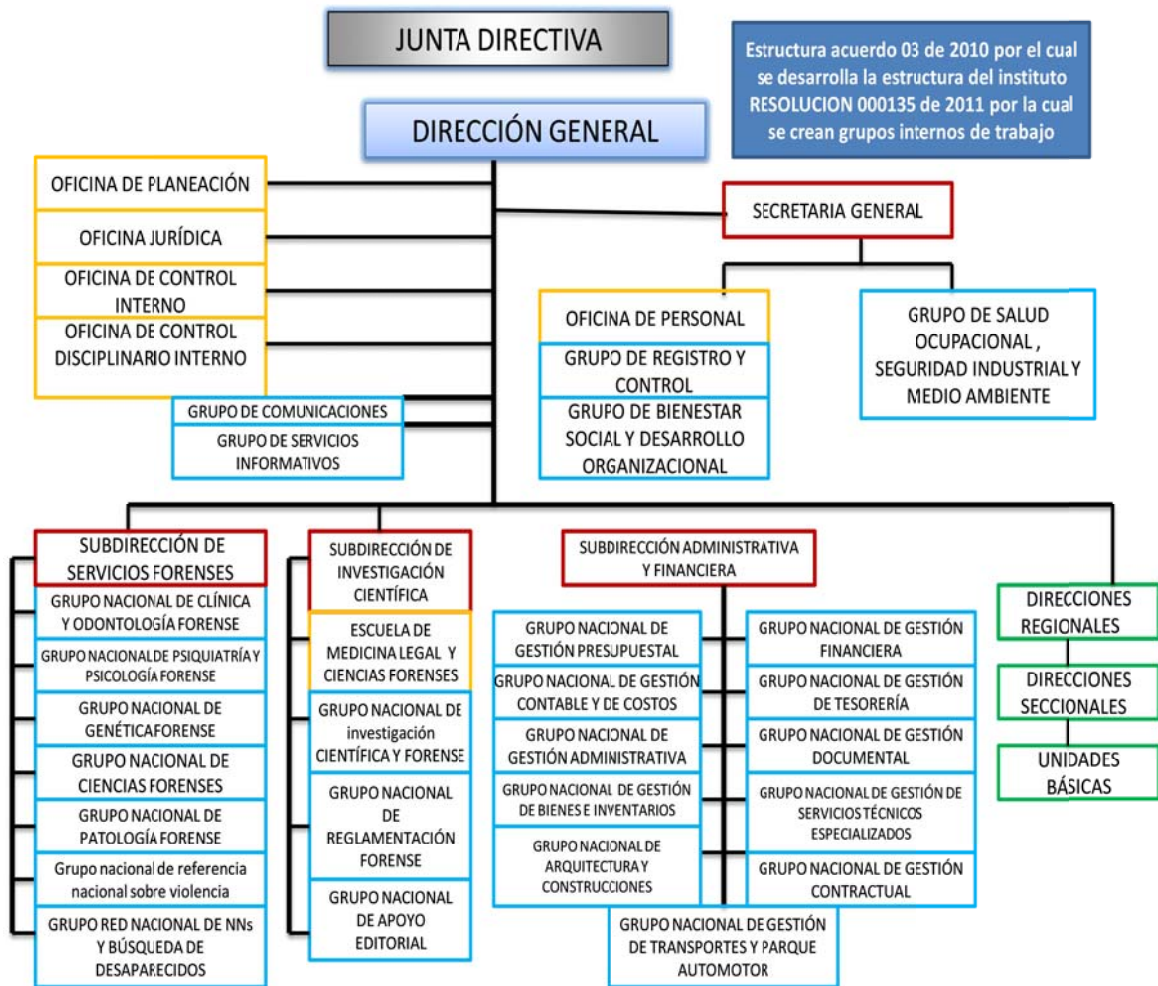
JUNTA DIRECTIVA

Estructura acuerdo 03 de 2010 por el cual se desarrolla la estructura del instituto RESOLUCION 000135 de 2011 por la cual se crean grupos internos de trabajo

DIRECCIÓN GENERAL

OFICINA DE PLANEACIÓN

OFICINA JURÍDICA

OFICINA DE CONTROL INTERNO

OFICINA DE CONTROL DISCIPLINARIO INTERNO

GRUPO DE COMUNICACIONES

GRUPO DE SERVICIOS INFORMATIVOS

SECRETARIA GENERAL

OFICINA DE PERSONAL

GRUPO DE REGISTRO Y CONTROL

GRUPO DE BIENESTAR SOCIAL Y DESARROLLO ORGANIZACIONAL

GRUPO DE SALUD OCUPACIONAL , SEGURIDAD INDUSTRIAL Y MEDIO AMBIENTE

SUBDIRECCIÓN DE SERVICIOS FORENSES

GRUPO NACIONAL DE CLÍNICA Y ODONTOLOGÍA FORENSE

GRUPO NACIONALDE PSIQUIATRÍA Y PSICOLOGÍA FORENSE

GRUPO NACIONAL DE GENÉTICAFORENSE

GRUPO NACIONAL DE CIENCIAS FORENSES

GRUPO NACIONAL DE PATOLOGÍA FORENSE

Grupo nacional de referencia nacional sobre violencia

GRUPO RED NACIONAL DE NNs Y BÚSQUEDA DE DESAPARECIDOS

SUBDIRECCIÓN DE INVESTIGACIÓN CIENTÍFICA

ESCUELA DE MEDICINA LEGAL Y CIENCIAS FORENSES

GRUPO NACIONAL DE investigación CIENTÍFICA Y FORENSE

GRUPO NACIONAL DE REGLAMENTACIÓN FORENSE

GRUPO NACIONAL DE APOYO EDITORIAL

SUBDIRECCIÓN ADMINISTRATIVA Y FINANCIERA

GRUPO NACIONAL DE GESTIÓN PRESUPUESTAL

GRUPO NACIONAL DE GESTIÓN CONTABLE Y DE COSTOS

GRUPO NACIONAL DE GESTIÓN ADMINISTRATIVA

GRUPO NACIONAL DE GESTIÓN DE BIENES E INVENTARIOS

GRUPO NACIONAL DE ARQUITECTURA Y CONSTRUCCIONES

GRUPO NACIONAL DE GESTIÓN FINANCIERA

GRUPO NACIONAL DE GESTIÓN DE TESORERÍA

GRUPO NACIONAL DE GESTIÓN DOCUMENTAL

GRUPO NACIONAL DE GESTIÓN DE SERVICIOS TÉCNICOS ESPECIALIZADOS

GRUPO NACIONAL DE GESTIÓN CONTRACTUAL

GRUPO NACIONAL DE GESTIÓN DE TRANSPORTES Y PARQUE AUTOMOTOR

DIRECCIONES REGIONALES

DIRECCIONES SECCIONALES

UNIDADES BÁSICAS